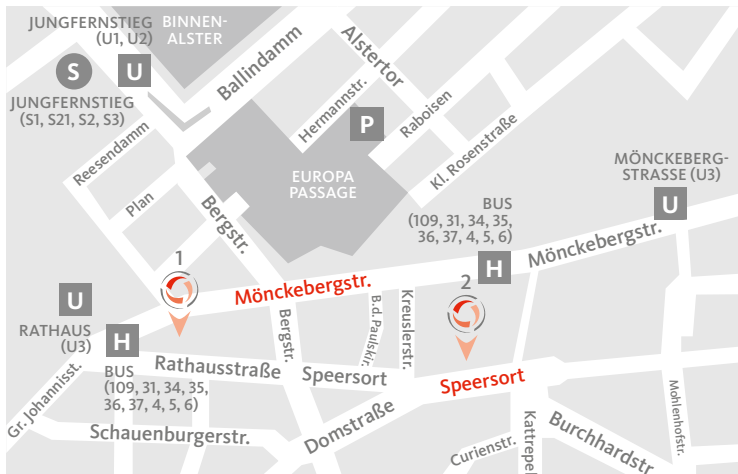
JUNGFERNSTIEG (U1, U2)

BINNEN-ALSTER

S

U

JUNGFERNSTIEG (S1, S21, S2, S3)

Ballindamm

Alstertor

Hermannstr.

P

Raboisen

Reesendamm

Plan

Bergstr.

EUROPA PASSAGE

Kl. Rosenstraße

MÖNCKEBERG-STRASSE (U3)

U

BUS (109, 31, 34, 35, 36, 37, 4, 5, 6)

H

Mönckebergstr.

1

Mönckebergstr.

2

U

RATHAUS (U3)

H

Bergstr.

B.d.Paulskir.

Kreuslerstr.

Rathausstraße

Speersort

Speersort

BUS (109, 31, 34, 35, 36, 37, 4, 5, 6)

Gr. Johannisst.

Schauenburgerstr.

Domstraße

Curienstr.

Kattrepel

Burchhardstr.

Mohlenhofstr.